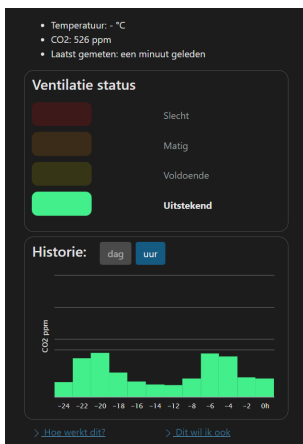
- Temperatuur: - °C
- CO2: 526 ppm
- Laatst gemeten: een minuut geleden

Ventilatie status

Slecht

Matig

Voldoende

Uitstekend

Historie: dag uur

CO2 ppm

-24 -22 -20 -18 -16 -14 -12 -8 -6 -4 -2 0h

> Hoe werkt dit? > Dit wil ik ook